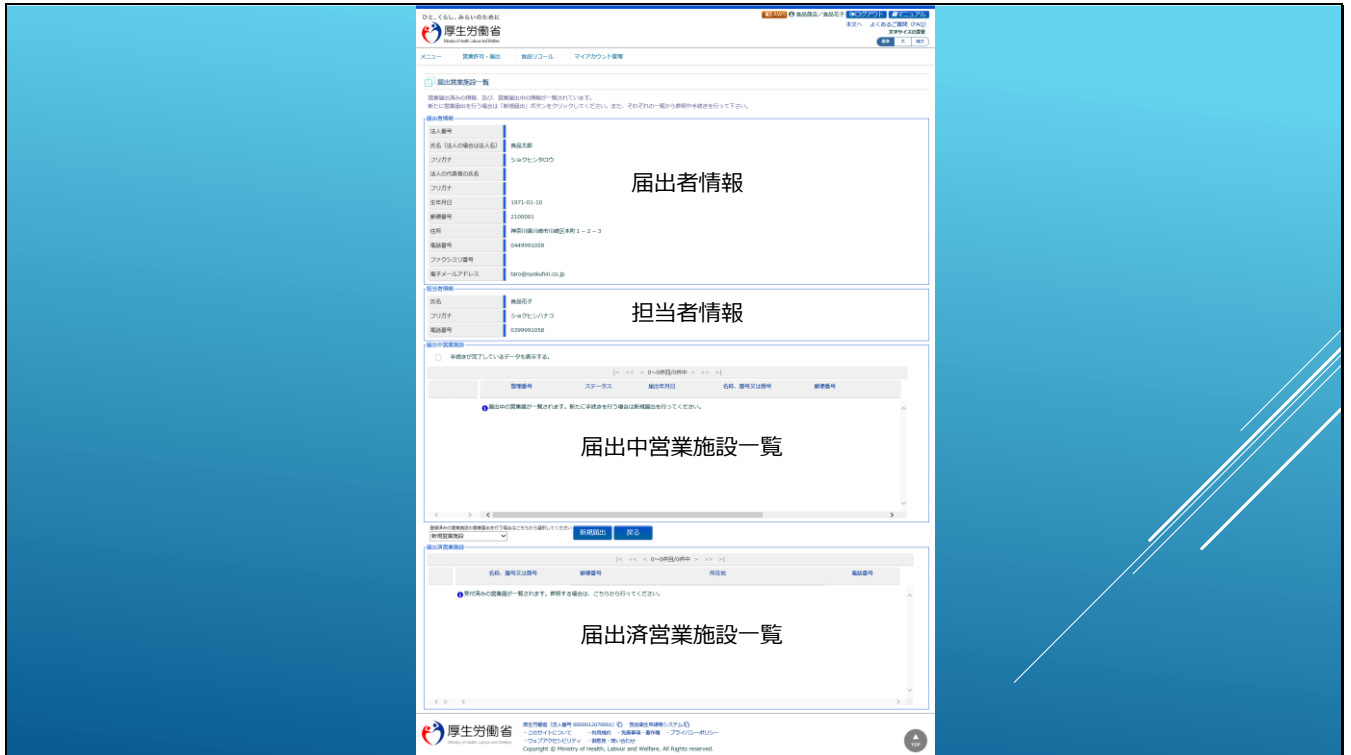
ひと、くらし、みらいのために
厚生労働省
Ministry of Health, Labour and Welfare

食品商店／食品花子 ログアウト マニュアル
本文へ よくあるご質問（FAQ）
文字サイズの変更
標準 大 特大

メニュー 営業許可・届出 食品リコール マイアカウント管理

届出営業施設一覧

営業届出済みの情報、及び、営業届出中の情報が一覧されています。
新たに営業届出を行う場合は「新規届出」ボタンをクリックしてください。また、それぞれの一覧から参照や手続きを行って下さい。

届出者情報
| 法人番号 | |
|---|---|
| 氏名（法人の場合は法人名） | 食品太郎 |
| フリガナ | ショクヒンタロウ |
| 法人の代表者の氏名 | |
| フリガナ | |
| 生年月日 | 1971-01-10 |
| 郵便番号 | 2100001 |
| 住所 | 神奈川県川崎市川崎区本町１－２－３ |
| 電話番号 | 0449991058 |
| ファクシミリ番号 | |
| 電子メールアドレス | taro@syokuhin.co.jp |

届出者情報

担当者情報
| 氏名 | 食品花子 |
|---|---|
| フリガナ | ショクヒンハナコ |
| 電話番号 | 0399991058 |

担当者情報

届出中営業施設
手続きが完了しているデータも表示する。
|< << < 0～0件目/0件中 > >> >|
| 整理番号 | ステータス | 届出年月日 | 名称、屋号又は商号 | 郵便番号 |
|---|---|---|---|---|

届出中の営業施設が一覧されます。新たに手続きを行う場合は新規届出を行ってください。

届出中営業施設一覧

登録済みの営業施設の情報届出を行う場合はこちらから選択してください
新規営業施設
新規届出 戻る

届出済営業施設
|< << < 0～0件目/0件中 > >> >|
| 名称、屋号又は商号 | 郵便番号 | 所在地 | 電話番号 |
|---|---|---|---|

受付済みの営業施設が一覧されます。参照する場合は、こちらから行ってください。

届出済営業施設一覧

厚生労働省
Ministry of Health, Labour and Welfare
厚生労働省（法人番号 6000012070001） 食品衛生申請等システム
・このサイトについて ・利用規約 ・免責事項・著作権 ・プライバシーポリシー
・ウェブアクセシビリティ ・御意見・問い合わせ
Copyright © Ministry of Health, Labour and Welfare, All Rights reserved.
TOP